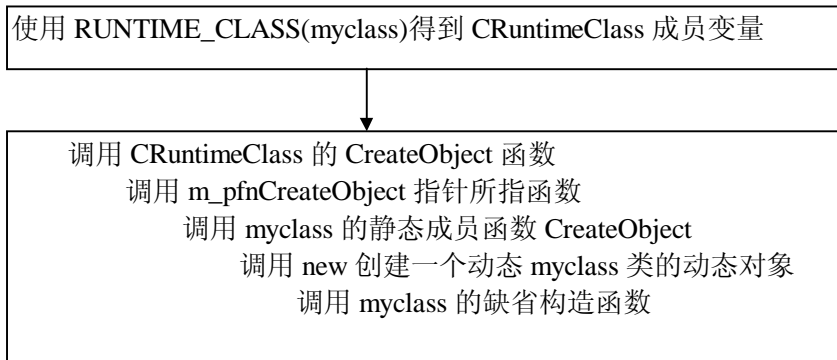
使用 RUNTIME_CLASS(myclass)得到 CRuntimeClass 成员变量

调用 CRuntimeClass 的 CreateObject 函数

调用 m_pfnCreateObject 指针所指函数

调用 myclass 的静态成员函数 CreateObject

调用 new 创建一个动态 myclass 类的动态对象

调用 myclass 的缺省构造函数